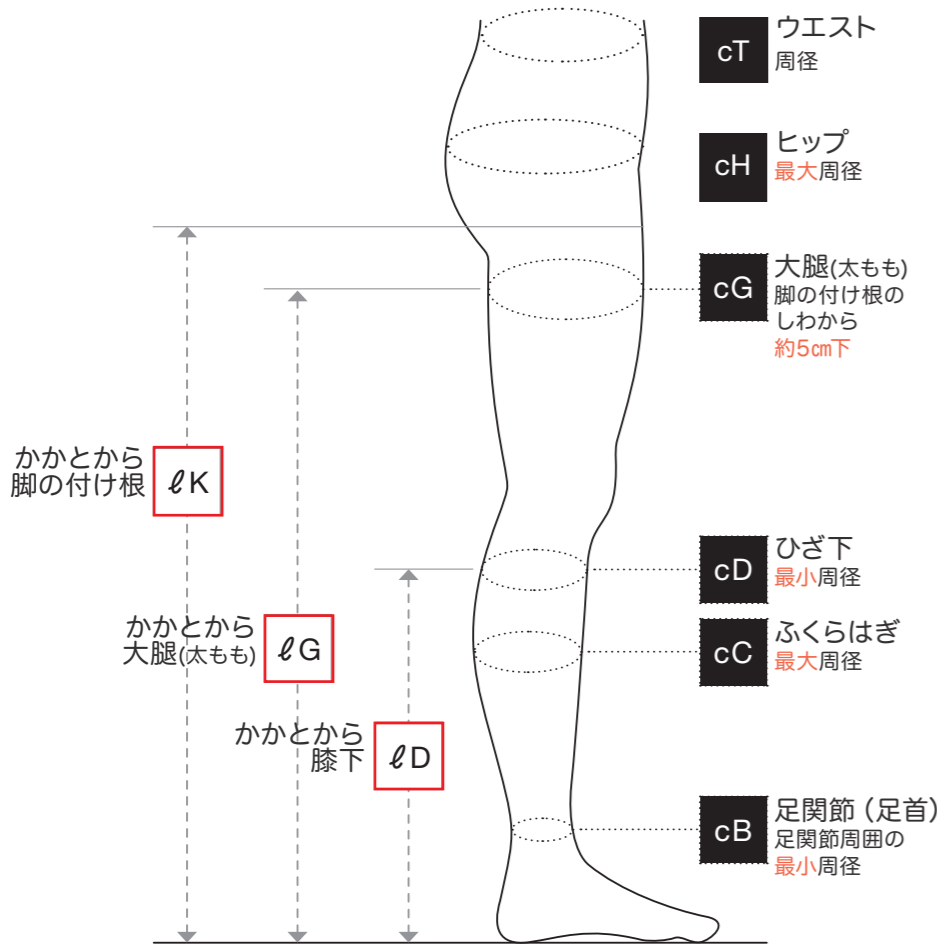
cT ウエスト
周径

cH ヒップ
最大周径

cG 大腿(太もも)
脚の付け根の
しわから
約5㎝下

かかとから
脚の付け根 ℓK

かかとから
大腿(太もも) ℓG

かかとから
膝下 ℓD

cD ひざ下
最小周径

cC ふくらはぎ
最大周径

cB 足関節（足首）
足関節周囲の
最小周径